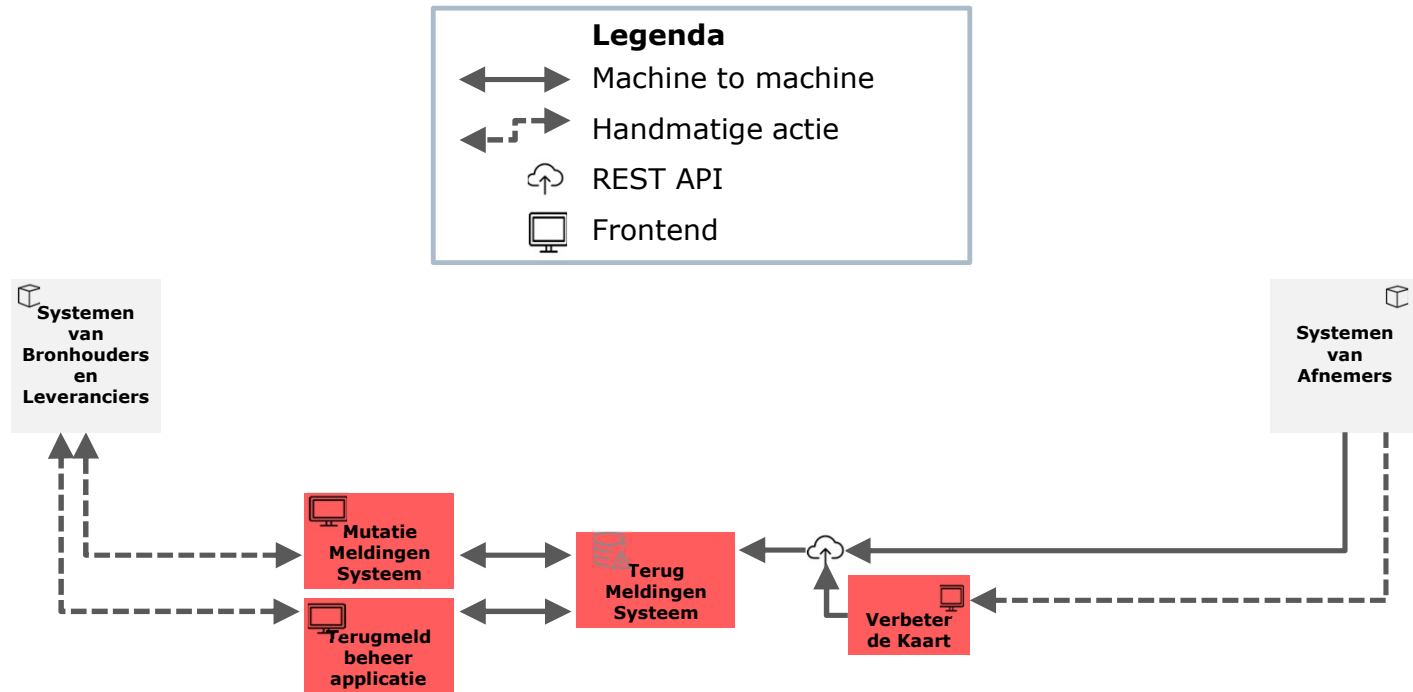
Legenda
Machine to machine
Handmatige actie
REST API
Frontend

Systemen van Bronhouders en Leveranciers

Systemen van Afnemers

Mutatie Meldingen Systeem

Terugmeld beheer applicatie

Terug Meldingen Systeem

Verbeter de Kaart